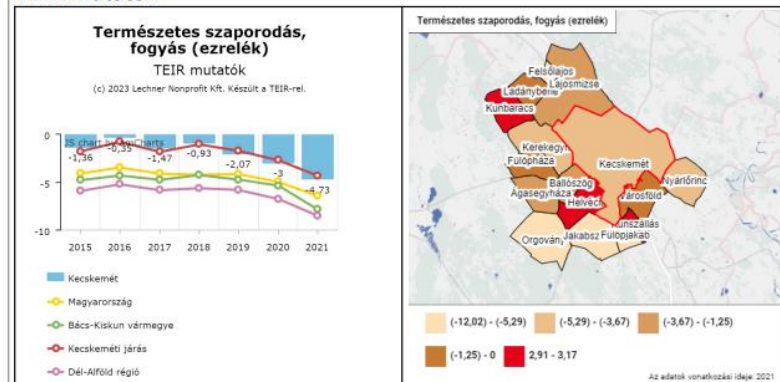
Természetes szaporodás, fogyás (ezrelék)

TEIR mutatók

(c) 2023 Lechner Nonprofit Kft. Készült a TEIR-rel.

JS chart by amCharts

0
-5
-10

-1,36
-0,55
-1,47
-0,93
-2,07
-3
-4,73

2015 2016 2017 2018 2019 2020 2021

Kecskemét
Magyarország
Bács-Kiskun vármegye
Kecskeméti járás
Dél-Alföld régió

Természetes szaporodás, fogyás (ezrelék)

Felsőlajos
Lajosmizse
Ladánybene
Kunbaracs
Kerekegyháza
Fülöpháza
Kecskemét
Nyárlőrinc
Ballószög
Ágasegyháza
Helvécia
Városföld
Kunszállás
Orgovány
Jakabszállás
Fülöpjakab

(-12,02) - (-5,29)
(-5,29) - (-3,67)
(-3,67) - (-1,25)
(-1,25) - 0
2,91 - 3,17

Az adatok vonatkozási ideje: 2021